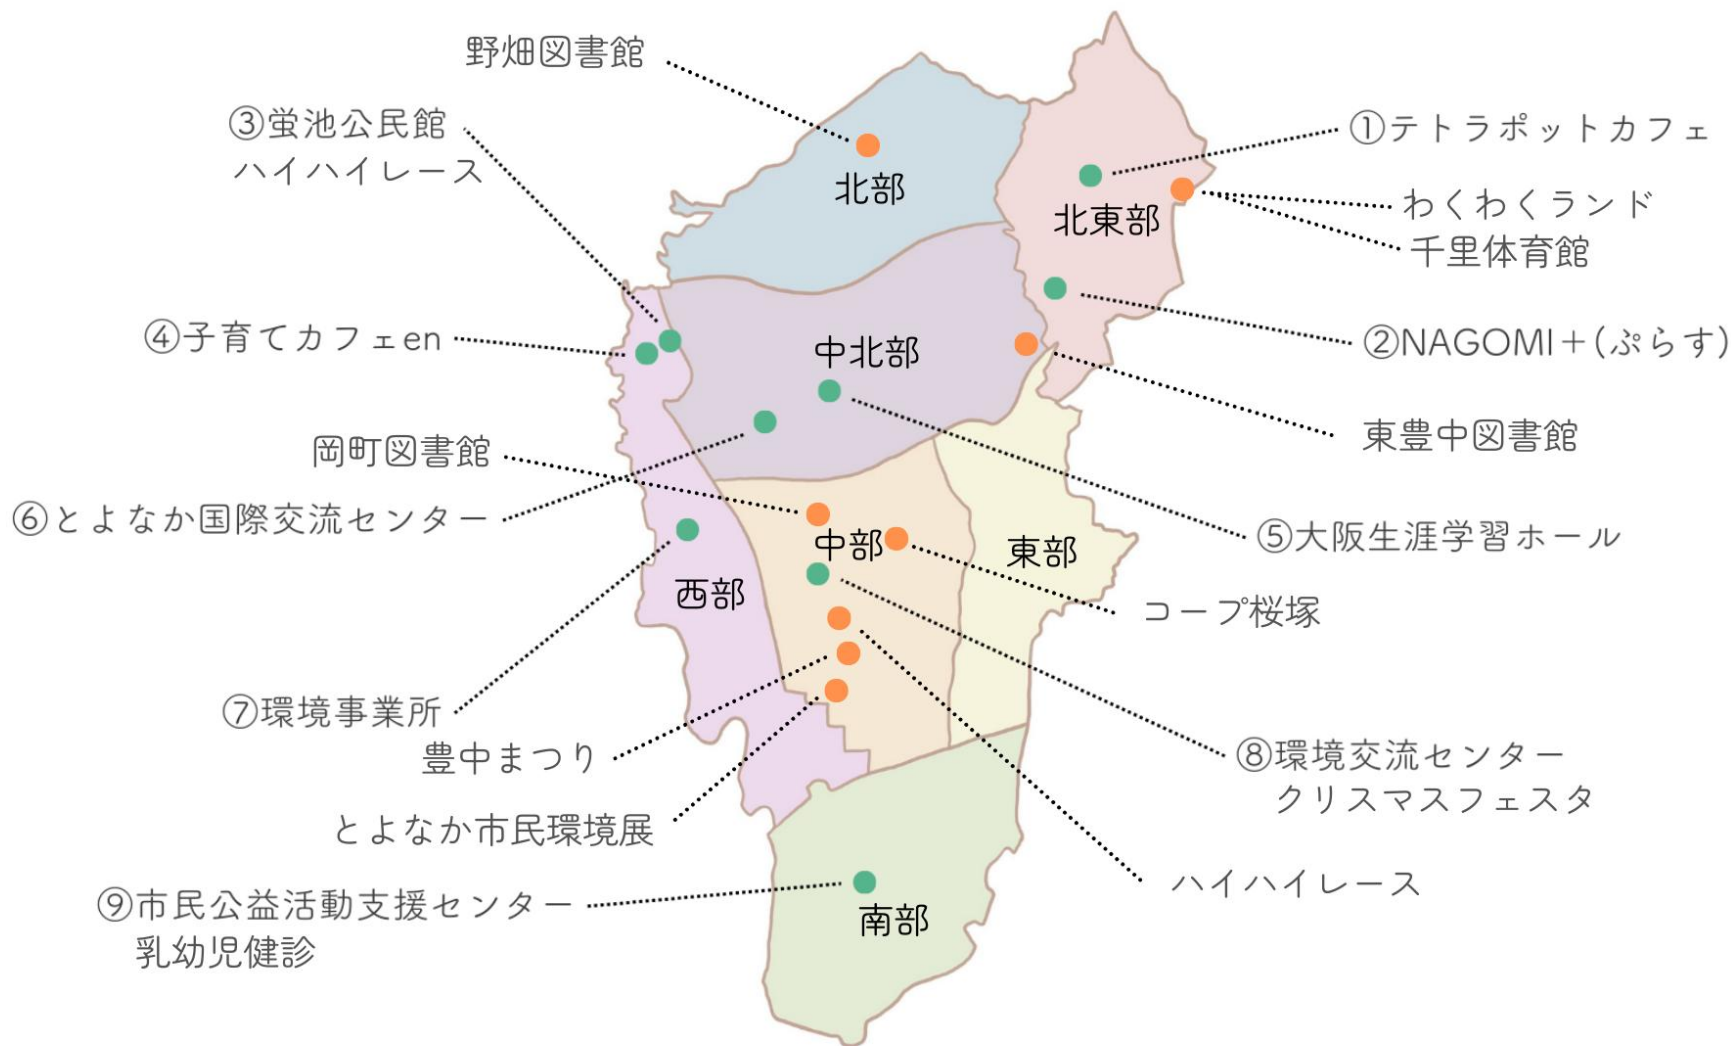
野畑図書館

③蛍池公民館
ハイハイレース

①テトラポットカフェ

わくわくランド

千里体育館

北部

北東部

④子育てカフェen

中北部

②NAGOMI＋(ぷらす)

東豊中図書館

岡町図書館

⑥とよなか国際交流センター

⑤大阪生涯学習ホール

中部

東部

西部

コープ桜塚

⑦環境事業所

豊中まつり

⑧環境交流センター
クリスマスフェスタ

とよなか市民環境展

ハイハイレース

⑨市民公益活動支援センター
乳幼児健診

南部